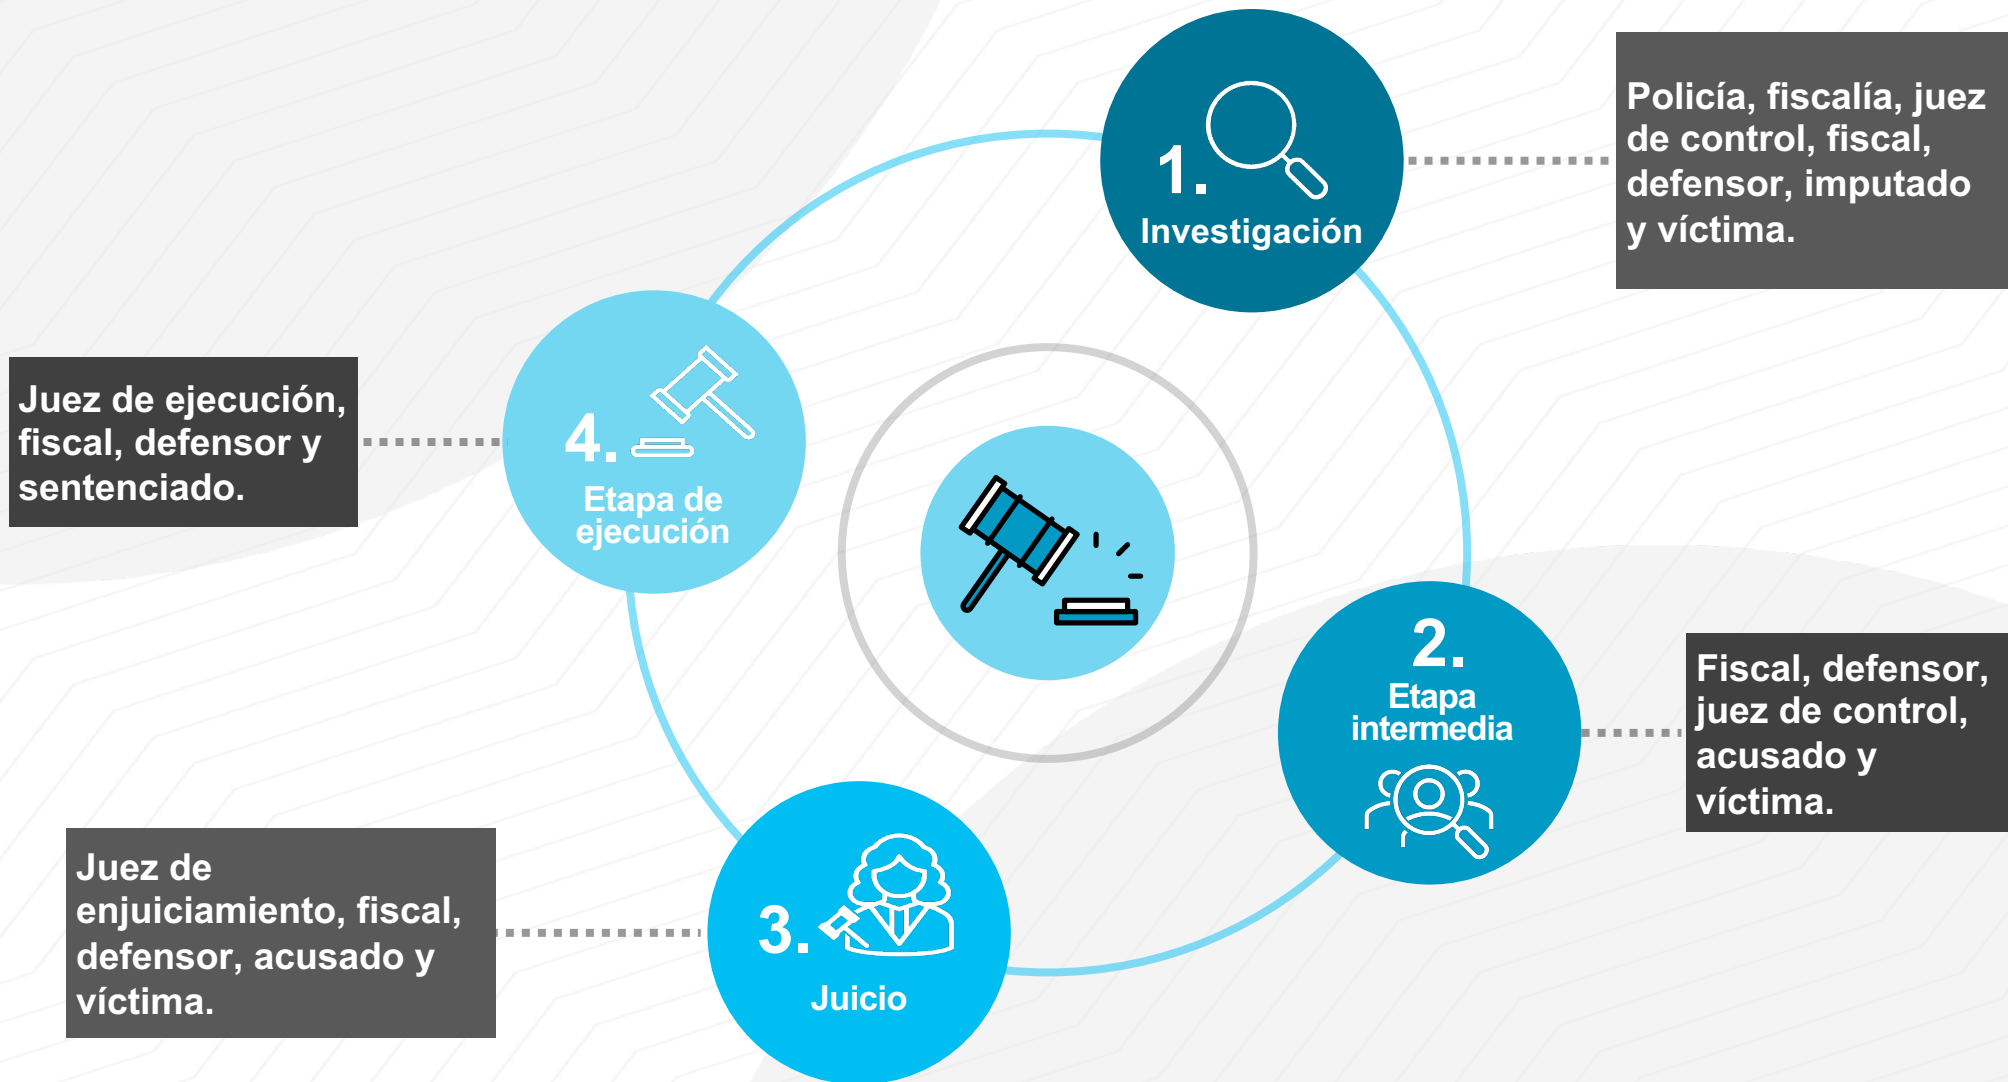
1.
Investigación

Policía, fiscalía, juez de control, fiscal, defensor, imputado y víctima.

2.
Etapa intermedia

Fiscal, defensor, juez de control, acusado y víctima.

3.
Juicio

Juez de enjuiciamiento, fiscal, defensor, acusado y víctima.

4.
Etapa de ejecución

Juez de ejecución, fiscal, defensor y sentenciado.